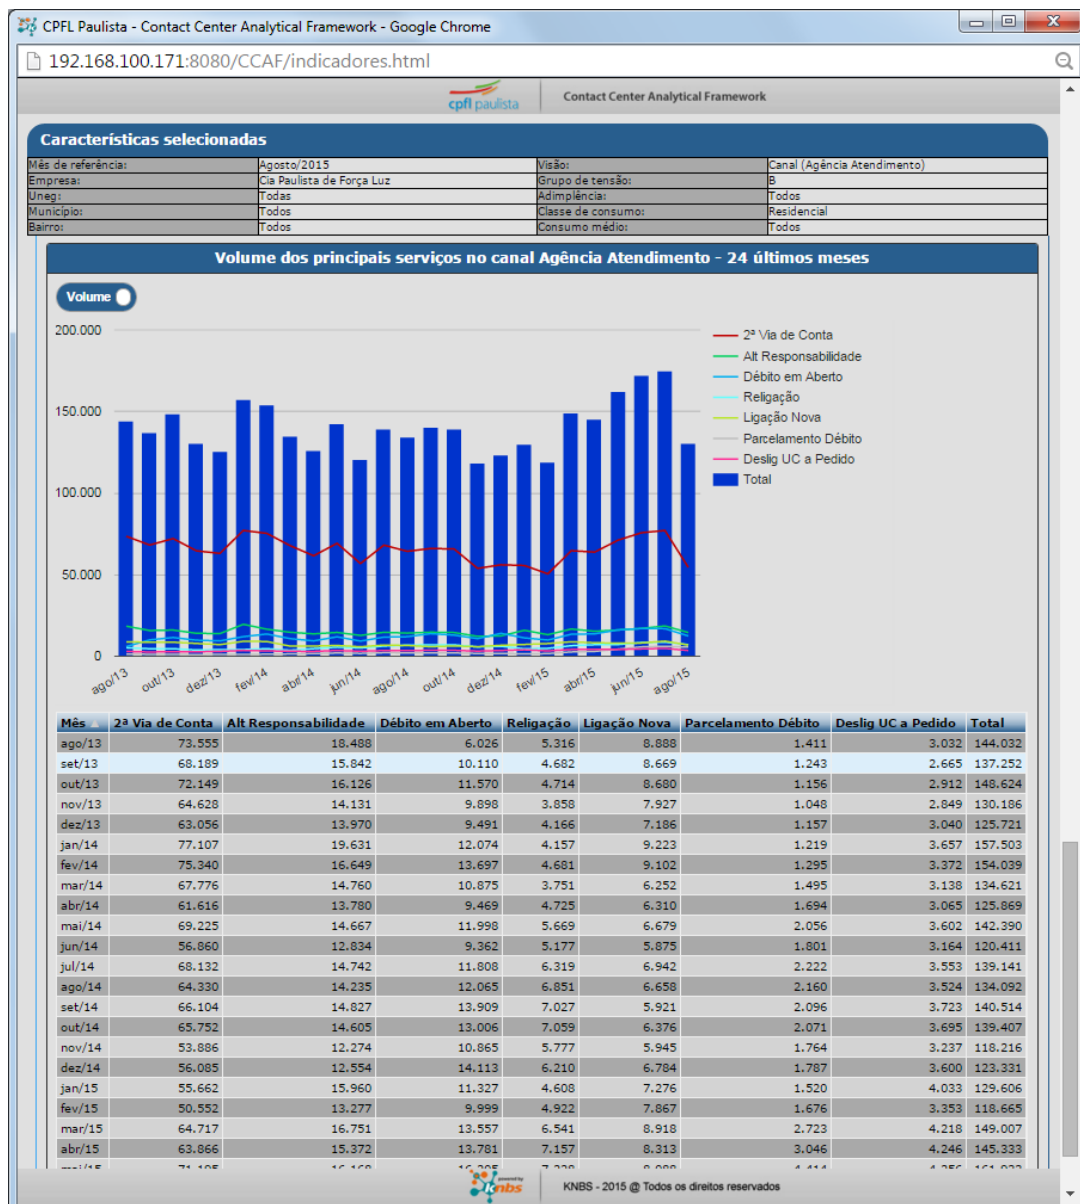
CPFL Paulista - Contact Center Analytical Framework - Google Chrome

192.168.100.171:8080/CCAF/indicadores.html

cpfl paulista | Contact Center Analytical Framework

Características selecionadas

| Mês de referência: | Agosto/2015 | Visão: | Canal (Agência Atendimento) |
|---|---|---|---|
| Empresa: | Cia Paulista de Força Luz | Grupo de tensão: | B |
| Uneg: | Todas | Adimplência: | Todos |
| Município: | Todos | Classe de consumo: | Residencial |
| Bairro: | Todos | Consumo médio: | Todos |

Volume dos principais serviços no canal Agência Atendimento - 24 últimos meses

Volume

200.000
150.000
100.000
50.000
0

ago/13 out/13 dez/13 fev/14 abr/14 jun/14 ago/14 out/14 dez/14 fev/15 abr/15 jun/15 ago/15

2ª Via de Conta
Alt Responsabilidade
Débito em Aberto
Religação
Ligação Nova
Parcelamento Débito
Deslig UC a Pedido
Total

| Mês | 2ª Via de Conta | Alt Responsabilidade | Débito em Aberto | Religação | Ligação Nova | Parcelamento Débito | Deslig UC a Pedido | Total |
|---|---|---|---|---|---|---|---|---|
| ago/13 | 73.555 | 18.488 | 6.026 | 5.316 | 8.888 | 1.411 | 3.032 | 144.032 |
| set/13 | 68.189 | 15.842 | 10.110 | 4.682 | 8.669 | 1.243 | 2.665 | 137.252 |
| out/13 | 72.149 | 16.126 | 11.570 | 4.714 | 8.680 | 1.156 | 2.912 | 148.624 |
| nov/13 | 64.628 | 14.131 | 9.898 | 3.858 | 7.927 | 1.048 | 2.849 | 130.186 |
| dez/13 | 63.056 | 13.970 | 9.491 | 4.166 | 7.186 | 1.157 | 3.040 | 125.721 |
| jan/14 | 77.107 | 19.631 | 12.074 | 4.157 | 9.223 | 1.219 | 3.657 | 157.503 |
| fev/14 | 75.340 | 16.649 | 13.697 | 4.681 | 9.102 | 1.295 | 3.372 | 154.039 |
| mar/14 | 67.776 | 14.760 | 10.875 | 3.751 | 6.252 | 1.495 | 3.138 | 134.621 |
| abr/14 | 61.616 | 13.780 | 9.469 | 4.725 | 6.310 | 1.694 | 3.065 | 125.869 |
| mai/14 | 69.225 | 14.667 | 11.998 | 5.669 | 6.679 | 2.056 | 3.602 | 142.390 |
| jun/14 | 56.860 | 12.834 | 9.362 | 5.177 | 5.875 | 1.801 | 3.164 | 120.411 |
| jul/14 | 68.132 | 14.742 | 11.808 | 6.319 | 6.942 | 2.222 | 3.553 | 139.141 |
| ago/14 | 64.330 | 14.235 | 12.065 | 6.851 | 6.658 | 2.160 | 3.524 | 134.092 |
| set/14 | 66.104 | 14.827 | 13.909 | 7.027 | 5.921 | 2.096 | 3.723 | 140.514 |
| out/14 | 65.752 | 14.605 | 13.006 | 7.059 | 6.376 | 2.071 | 3.695 | 139.407 |
| nov/14 | 53.886 | 12.274 | 10.865 | 5.777 | 5.945 | 1.764 | 3.237 | 118.216 |
| dez/14 | 56.085 | 12.554 | 14.113 | 6.210 | 6.784 | 1.787 | 3.600 | 123.331 |
| jan/15 | 55.662 | 15.960 | 11.327 | 4.608 | 7.276 | 1.520 | 4.033 | 129.606 |
| fev/15 | 50.552 | 13.277 | 9.999 | 4.922 | 7.867 | 1.676 | 3.353 | 118.665 |
| mar/15 | 64.717 | 16.751 | 13.557 | 6.541 | 8.918 | 2.723 | 4.218 | 149.007 |
| abr/15 | 63.866 | 15.372 | 13.781 | 7.157 | 8.313 | 3.046 | 4.246 | 145.333 |
| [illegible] | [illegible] | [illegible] | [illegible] | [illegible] | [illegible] | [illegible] | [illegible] | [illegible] |

powered by knbs | KNBS - 2015 @ Todos os direitos reservados